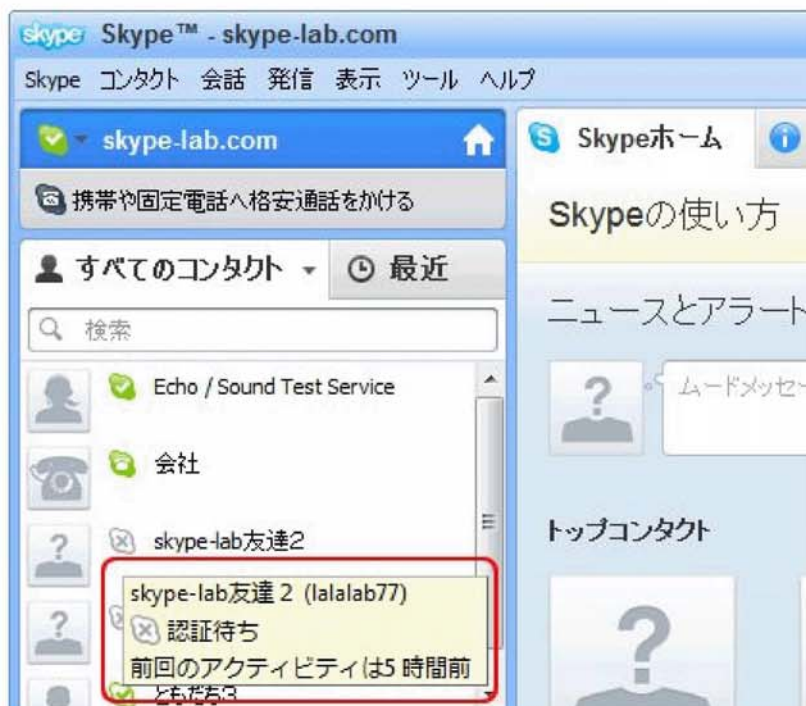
skype Skype™ - skype-lab.com

Skype コンタクト 会話 発信 表示 ツール ヘルプ

skype-lab.com

携帯や固定電話へ格安通話をかける

すべてのコンタクト

最近

検索

Echo / Sound Test Service

会社

skype-lab友達2

skype-lab友達 2 (lalalab77)

認証待ち

前回のアクティビティは5 時間前

ともだち3

Skypeホーム

Skypeの使い方

ニュースとアラート

ムードメッセー

トップコンタクト